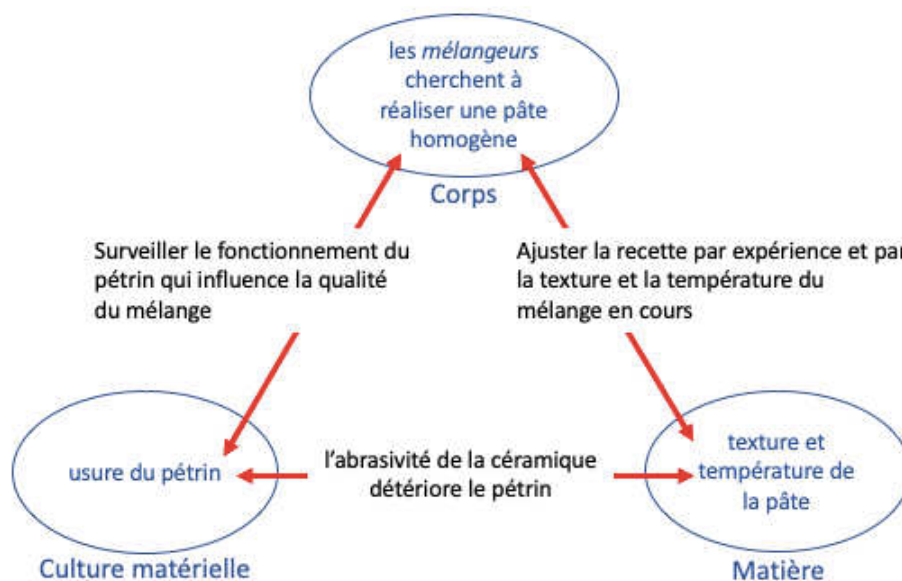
les *mélangeurs* cherchent à réaliser une pâte homogène

Corps

Surveiller le fonctionnement du pétrin qui influence la qualité du mélange

Ajuster la recette par expérience et par la texture et la température du mélange en cours

usure du pétrin

l'abrasivité de la céramique détériore le pétrin

texture et température de la pâte

Culture matérielle

Matière